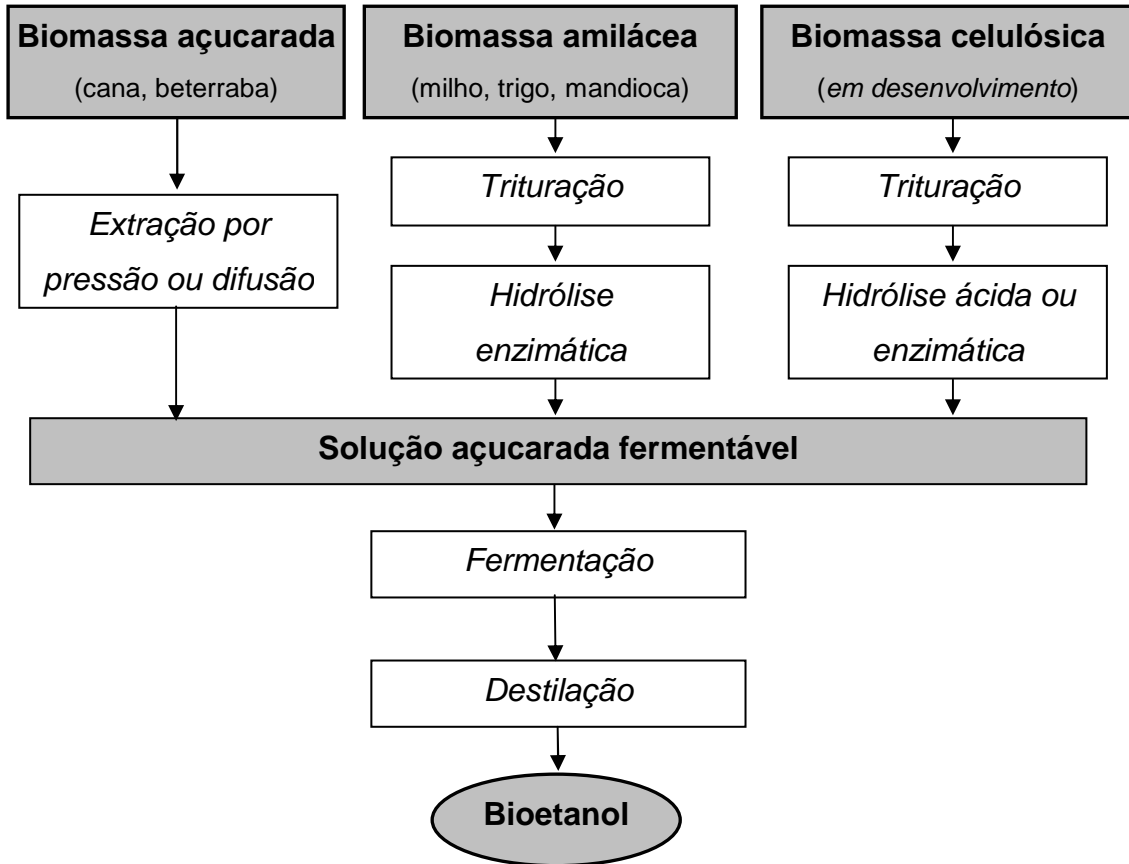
Biomassa açucarada
(cana, beterraba)

Biomassa amilácea
(milho, trigo, mandioca)

Biomassa celulósica
(em desenvolvimento)

Extração por pressão ou difusão

Trituração

Hidrólise enzimática

Trituração

Hidrólise ácida ou enzimática

Solução açucarada fermentável

Fermentação

Destilação

Bioetanol